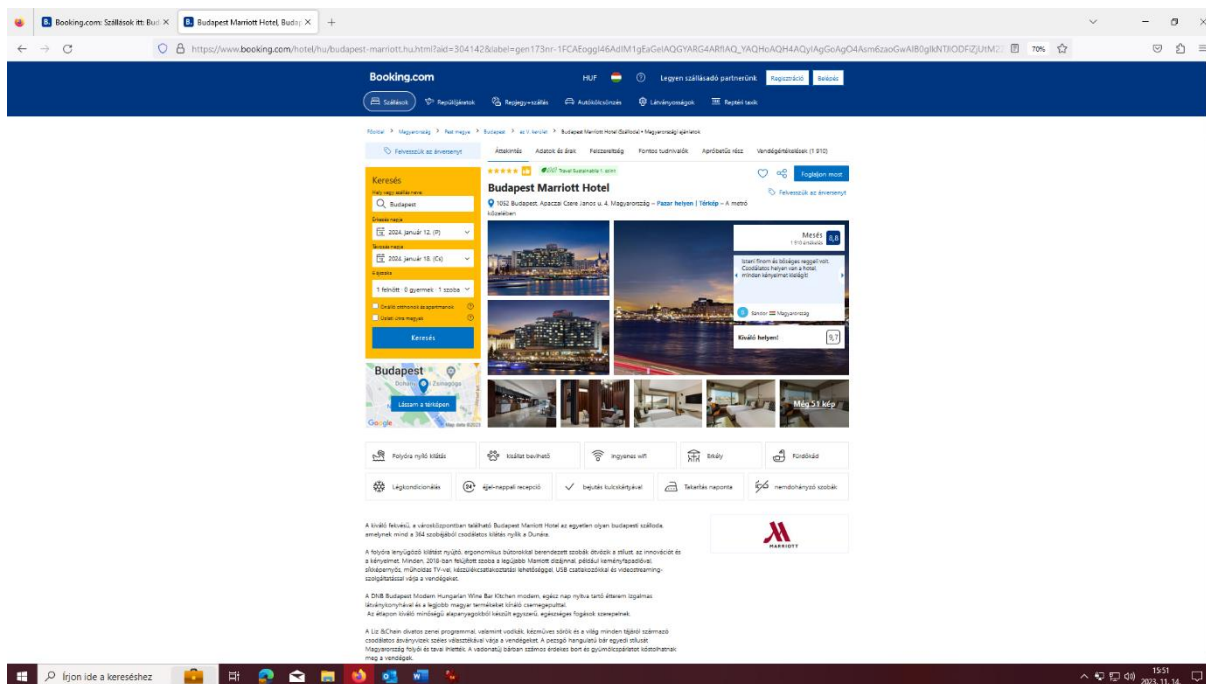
Booking.com: Szállások itt: Bud ×
Budapest Marriott Hotel, Budap ×
https://www.booking.com/hotel/hu/budapest-marriott.hu.html?aid=304142&label=gen173nr-1FCAEoggI46AdIM1gEaGeIAQGYARG4ARfIAQ_YAQHoAQH4AQyIAgGoAgO4Asm6zaoGwAI80glkNTliODFiZjUtM2
70%

Booking.com
HUF
Legyen szállásadó partnerünk
Regisztráció
Belépés

Szállások
Repülőjegyek
Repjegy+szállás
Autókölcsönzés
Látnivalóságok
Reptéri taxik

Főoldal > Magyarország > Pest megye > Budapest > az V. kerület > Budapest Marriott Hotel (Szálloda) • Magyarországi ajánlatok

Felvesszük az árversenyt

Áttekintés
Adatok és árak
Felszereltség
Fontos tudnivalók
Apróbetűs rész
Vendégértékelések (1 810)

Travel Sustainable 1. szint

Budapest Marriott Hotel
1052 Budapest, Apaczai Csere Janos u. 4, Magyarország – Pazar helyen | Térkép – A metró közelében

Foglaljon most
Felvesszük az árversenyt

Keresés
Hely vagy szállás neve:
Budapest
Érkezés napja
2024. január 12. (P)
Távozás napja
2024. január 15. (Cs)
6 éjszaka
1 felnőtt · 0 gyermek · 1 szoba
Önálló otthonok és apartmanok
Üzleti útra megyek
Keresés

Mesés
1 810 értékelés
8,8

Isteni finom és bőséges reggeli volt. Csodálatos helyen van a hotel minden kényelmet kielégít

Tandor Magyarország

Kiváló helyen!
9,7

Még 51 kép

Budapest
Dohány
Zsinagóga
Lássam a térképen
Google
Map data ©2023

Folyóra nyíló kilátás
Kisállat bevihető
Ingyenes wifi
Erkély
Fürdőkád
Légkondicionálás
Éjjel-nappali recepció
Bejutás kulcskártyával
Takarítás naponta
Nemdohányzó szobák

A kiváló fekvésű, a városközpontban található Budapest Marriott Hotel az egyetlen olyan budapesti szálloda, amelynek mind a 364 szobájából csodálatos kilátás nyílik a Dunára.

A folyóra lenyűgöző kilátást nyújtó, ergonomikus bútorokkal berendezett szobák ötvözik a stílust, az innovációt és a kényelmet. Minden, 2018-ban felújított szoba a legújabb Marriott dizájnnal, például kényelfapadlóval, síkképernyős, műholdas TV-vel, kézüzleicsatlakoztatási lehetőséggel, USB csatlakozókkal és videostreaming-szolgáltatással várja a vendégeket.

A DNB Budapest Modern Hungarian Wine Bar Kitchen modern, egész nap nyitva tartó étterem izgalmas látványkonyhával és a legjobb magyar termékeket kínáló csemegepulttal.
Az étlapon kiváló minőségű alapanyagokból készült egyszerű, egészséges fogások szerepelnek.

A Liz &Chain élvetos zenei programmal, valamint vodkák, kézműves sörök és a világ minden tájáról származó csodálatos ásványvizek széles választékával várja a vendégeket. A pezsgő hangulatú bár egyedi stílusát Magyarország folyói és tavai ihlették. A vadonatúj bárban számos érdekes bort és gyümölcspárlatot kóstolhatnak meg a vendégek.

MARRIOTT

Írjon ide a kereséshez
15:51
2023. 11. 14.